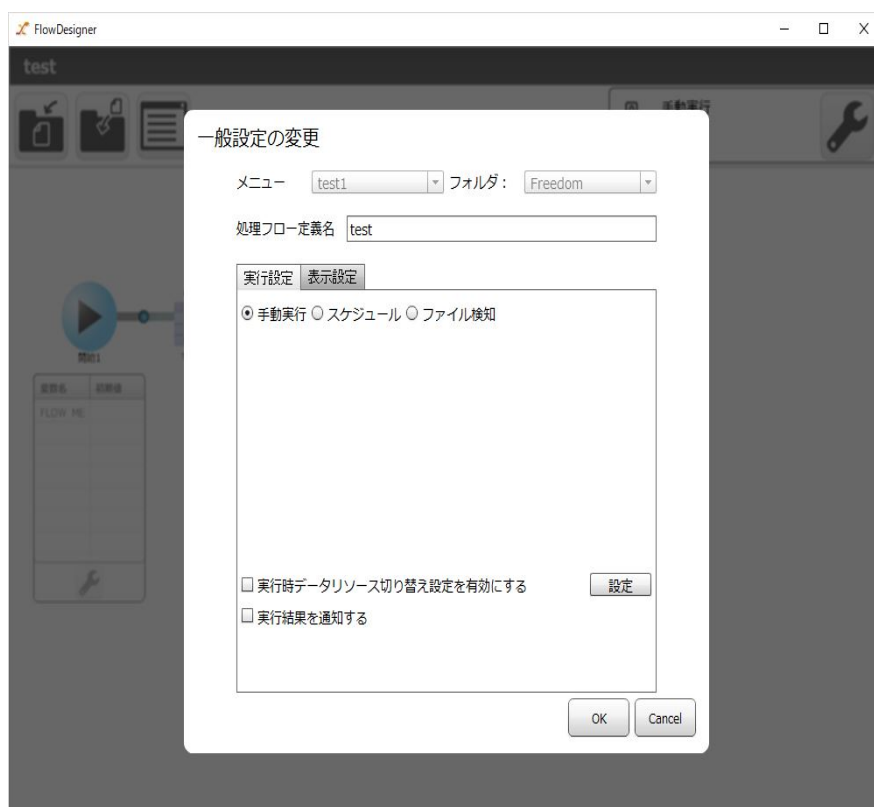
FlowDesigner

test

手動実行

一般設定の変更

メニュー test1 フォルダ： Freedom

処理フロー定義名 test

実行設定 表示設定

手動実行 スケジュール ファイル検知

開始1

変数名 初期値

FLOW_PE

実行時データリソース切り替え設定を有効にする 設定

実行結果を通知する

OK Cancel